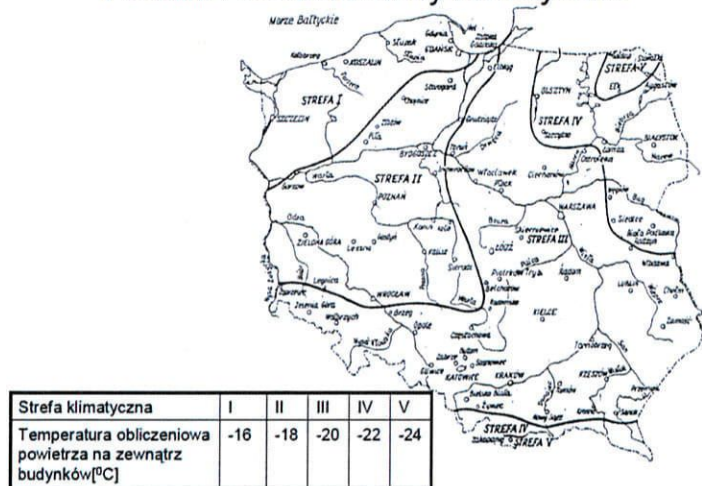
Morze Bałtyckie

Słupsk
GDAŃSK
KOSZALIN
Elbląg
SZCZECIN
STREFA I
STREFA II
STREFA III
STREFA IV
STREFA V
OLSZTYN
Suwałki
BIAŁYSTOK
BYDGOSZCZ
Toruń
Grudziądz
Włocławek
Płock
Ciechanów
Ostrołęka
Piła
Gorzów
POZNAŃ
Konin
Kalisz
Sieradz
ŁÓDŹ
WARSZAWA
Siedlce
Biała Podlaska
Skierniewice
Piotrków Tryb.
Radom
KIELCE
LUBLIN
Chełm
Zamość
ZIELONA GÓRA
Leszno
Legnica
WROCŁAW
Wałbrzych
Jelenia Góra
Brzeg
Opole
Częstochowa
KATOWICE
KRAKÓW
Tarnów
RZESZÓW
Przemyśl
Nowy Sącz
Zakopane
Elk
Odra
Warta
Wisła
Bug

| Strefa klimatyczna | I | II | III | IV | V |
|---|---|---|---|---|---|
| Temperatura obliczeniowa powietrza na zewnątrz budynków[$^0$C] | -16 | -18 | -20 | -22 | -24 |